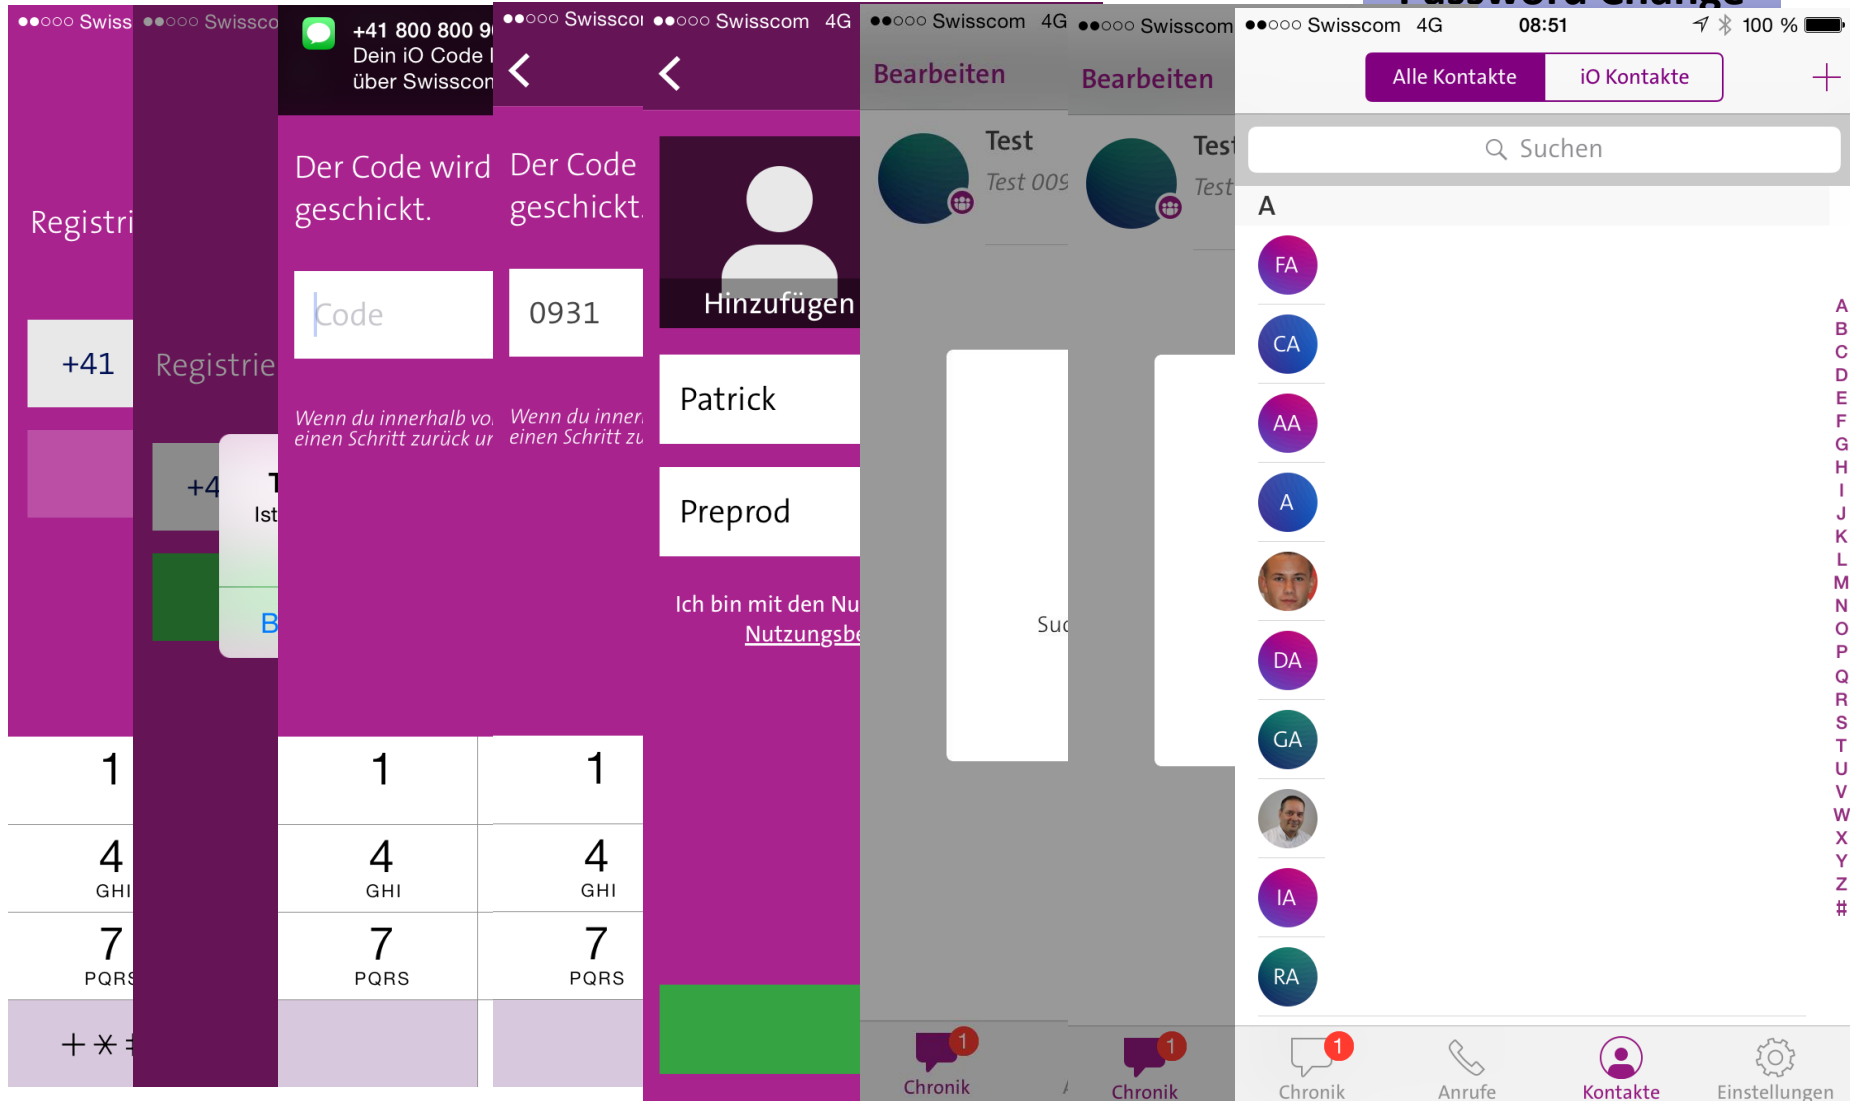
●●○○○ Swiss

Registri

+41

1

4
GHI

7
PQRS

+ ✱ #

●●○○○ Swissco

Registrie

+4

T

Ist

B

+41 800 800 9
Dein iO Code i
über Swisscon

Der Code wird geschickt.

Code

Wenn du innerhalb vo einen Schritt zurück ur

1

4
GHI

7
PQRS

●●○○○ Swisscor

<

Der Code geschickt.

0931

Wenn du inner einen Schritt zu

1

4
GHI

7
PQRS

●●○○○ Swisscom 4G

<

Hinzufügen

Patrick

Preprod

Ich bin mit den Nu Nutzungsbe

●●○○○ Swisscom 4G

Bearbeiten

Test

Test 009

Suc

1
Chronik

●●○○○ Swisscom

Bearbeiten

Test

Test

1
Chronik

●●○○○ Swisscom 4G 08:51 100 %

Alle Kontakte | iO Kontakte

+

Suchen

A

FA

CA

AA

A

DA

GA

IA

RA

A B C D E F G H I J K L M N O P Q R S T U V W X Y Z #

1
Chronik

Anrufe

Kontakte

Einstellungen